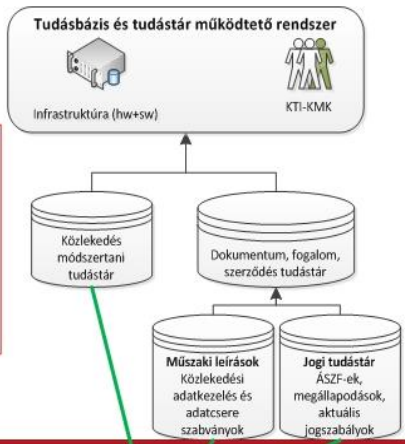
Tudásbázis és tudástár működtető rendszer

Infrastruktúra (hw+sw)

KTI-KMK

Közlekedés módszertani tudástár

Dokumentum, fogalom, szerződés tudástár

Műszaki leírások
Közlekedési adatkezelés és adatcsere szabványok

Jogi tudástár
ÁSZF-ek, megállapodások, aktuális jogszabályok